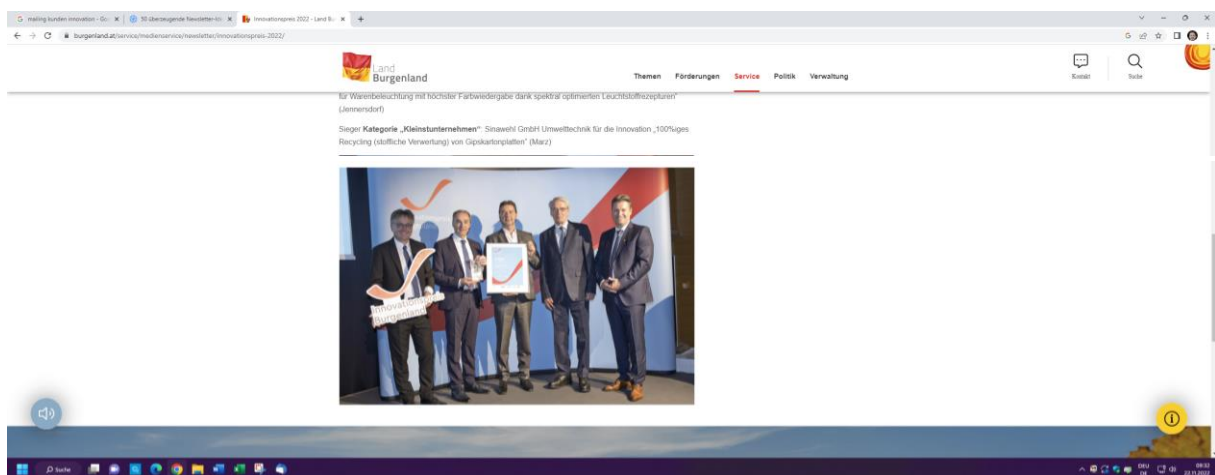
G mailing kunden innovation - Go × | 50 überzeugende Newsletter-Id × | Innovationspreis 2022 - Land Bu × | +

burgenland.at/service/medienservice/newsletter/innovationspreis-2022/

Land Burgenland

Themen Förderungen Service Politik Verwaltung

Kontakt Suche

für Warenbeleuchtung mit höchster Farbwiedergabe dank spektral optimierten Leuchtstoffrezepturen" (Jennersdorf)

Sieger **Kategorie „Kleinstunternehmen"**: Sinawehl GmbH Umwelttechnik für die Innovation „100%iges Recycling (stoffliche Verwertung) von Gipskartonplatten" (Marz)

Innovationspreis Burgenland

Suche

DEU